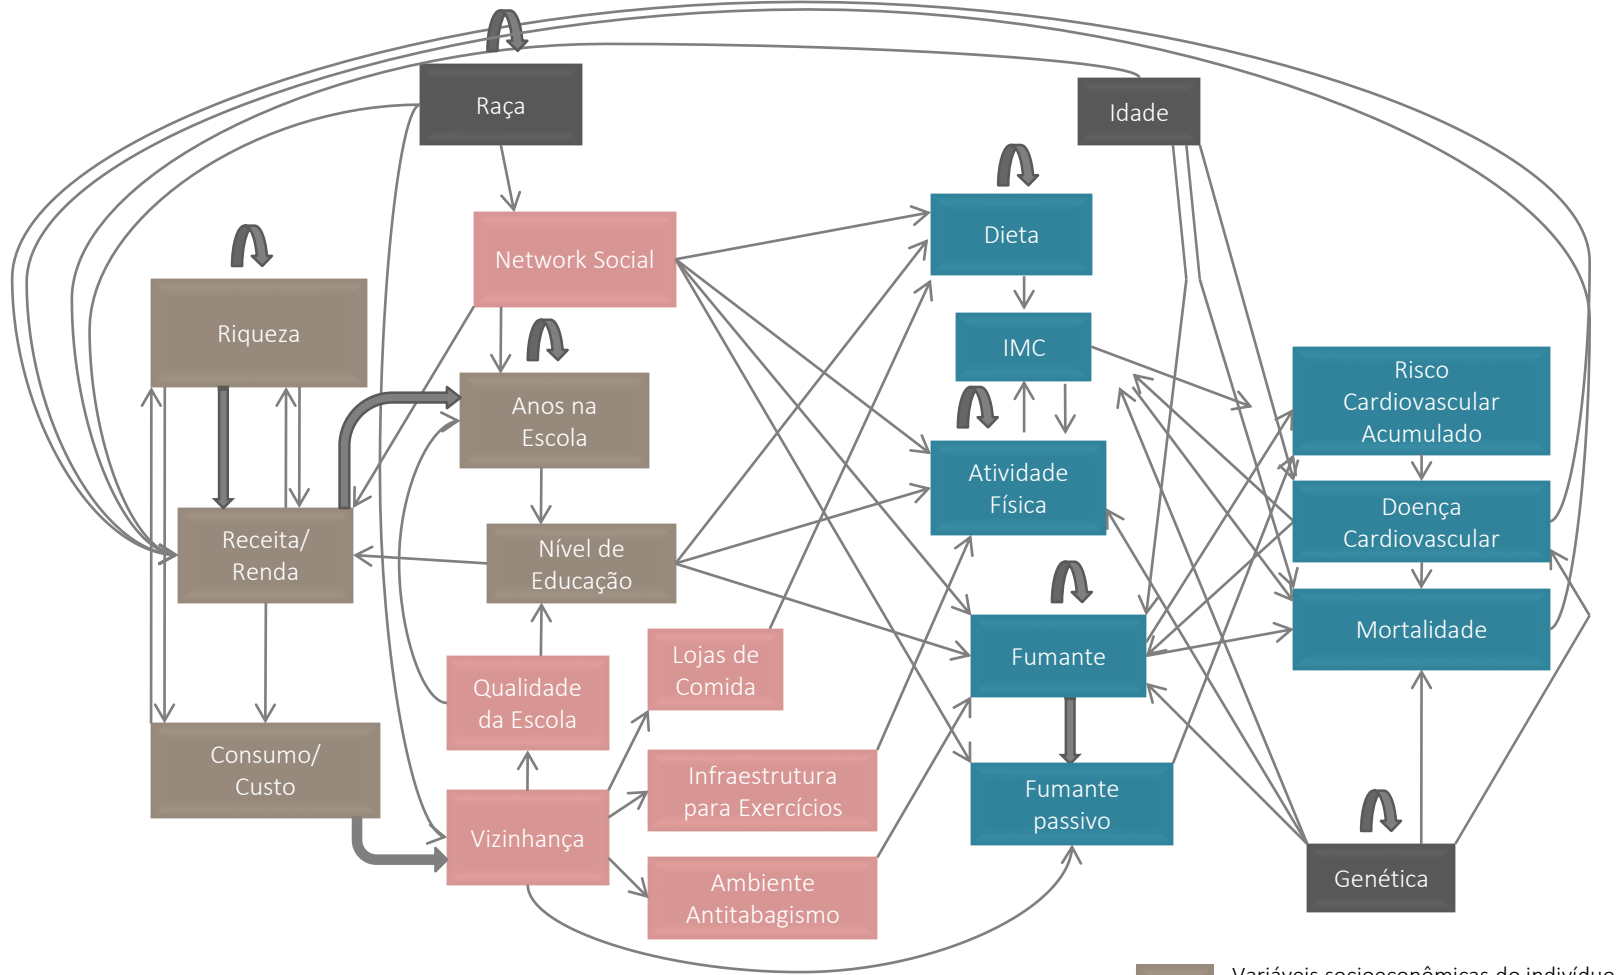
Raça

Idade

Network Social

Dieta

Riqueza

IMC

Anos na Escola

Risco Cardiovascular Acumulado

Atividade Física

Receita/ Renda

Doença Cardiovascular

Nível de Educação

Mortalidade

Fumante

Lojas de Comida

Qualidade da Escola

Consumo/ Custo

Infraestrutura para Exercícios

Fumante passivo

Vizinhança

Genética

Ambiente Antitabagismo

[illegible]